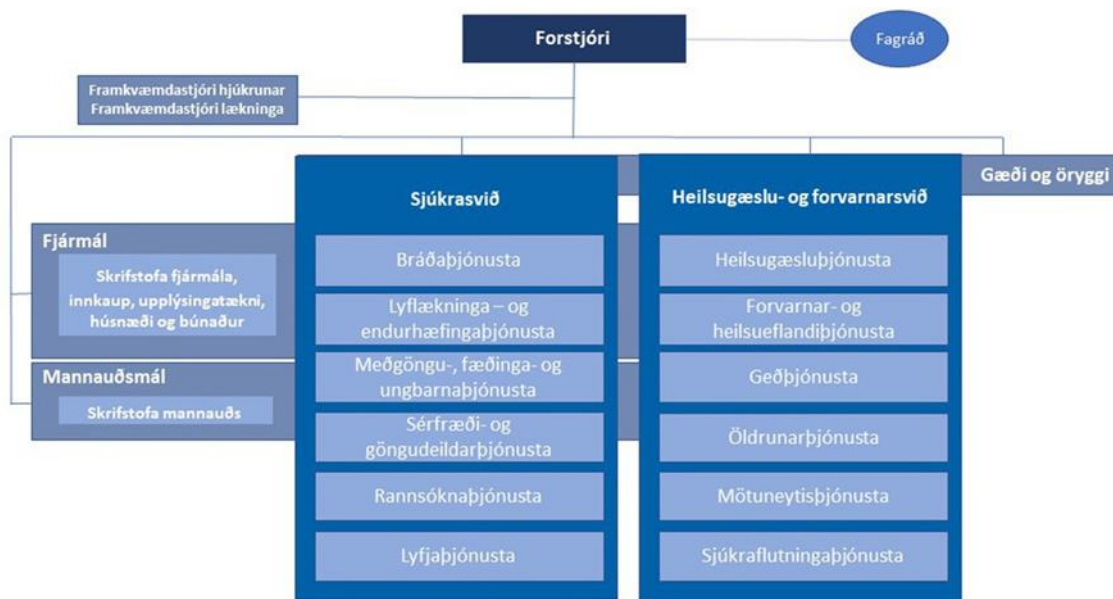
Forstjóri

Fagráð

Framkvæmdastjóri hjúkrunar
Framkvæmdastjóri lækninga

Gæði og öryggi

Fjármál

Skrifstofa fjármála, innkaup, upplýsingatækni, húsnæði og búnaður

Mannauðsmál

Skrifstofa mannauðs

Sjúkrasvið

Bráðaþjónusta

Lyflækninga – og endurhæfingaþjónusta

Meðgöngu-, fæðinga- og ungbarnaþjónusta

Sérfræði- og göngudeildarþjónusta

Rannsóknaþjónusta

Lyfjaþjónusta

Heilsugæslu- og forvarnarsvið

Heilsugæsluþjónusta

Forvarnar- og heilsueflandiþjónusta

Geðþjónusta

Öldrunarþjónusta

Mötuneytisþjónusta

Sjúkraflutningaþjónusta